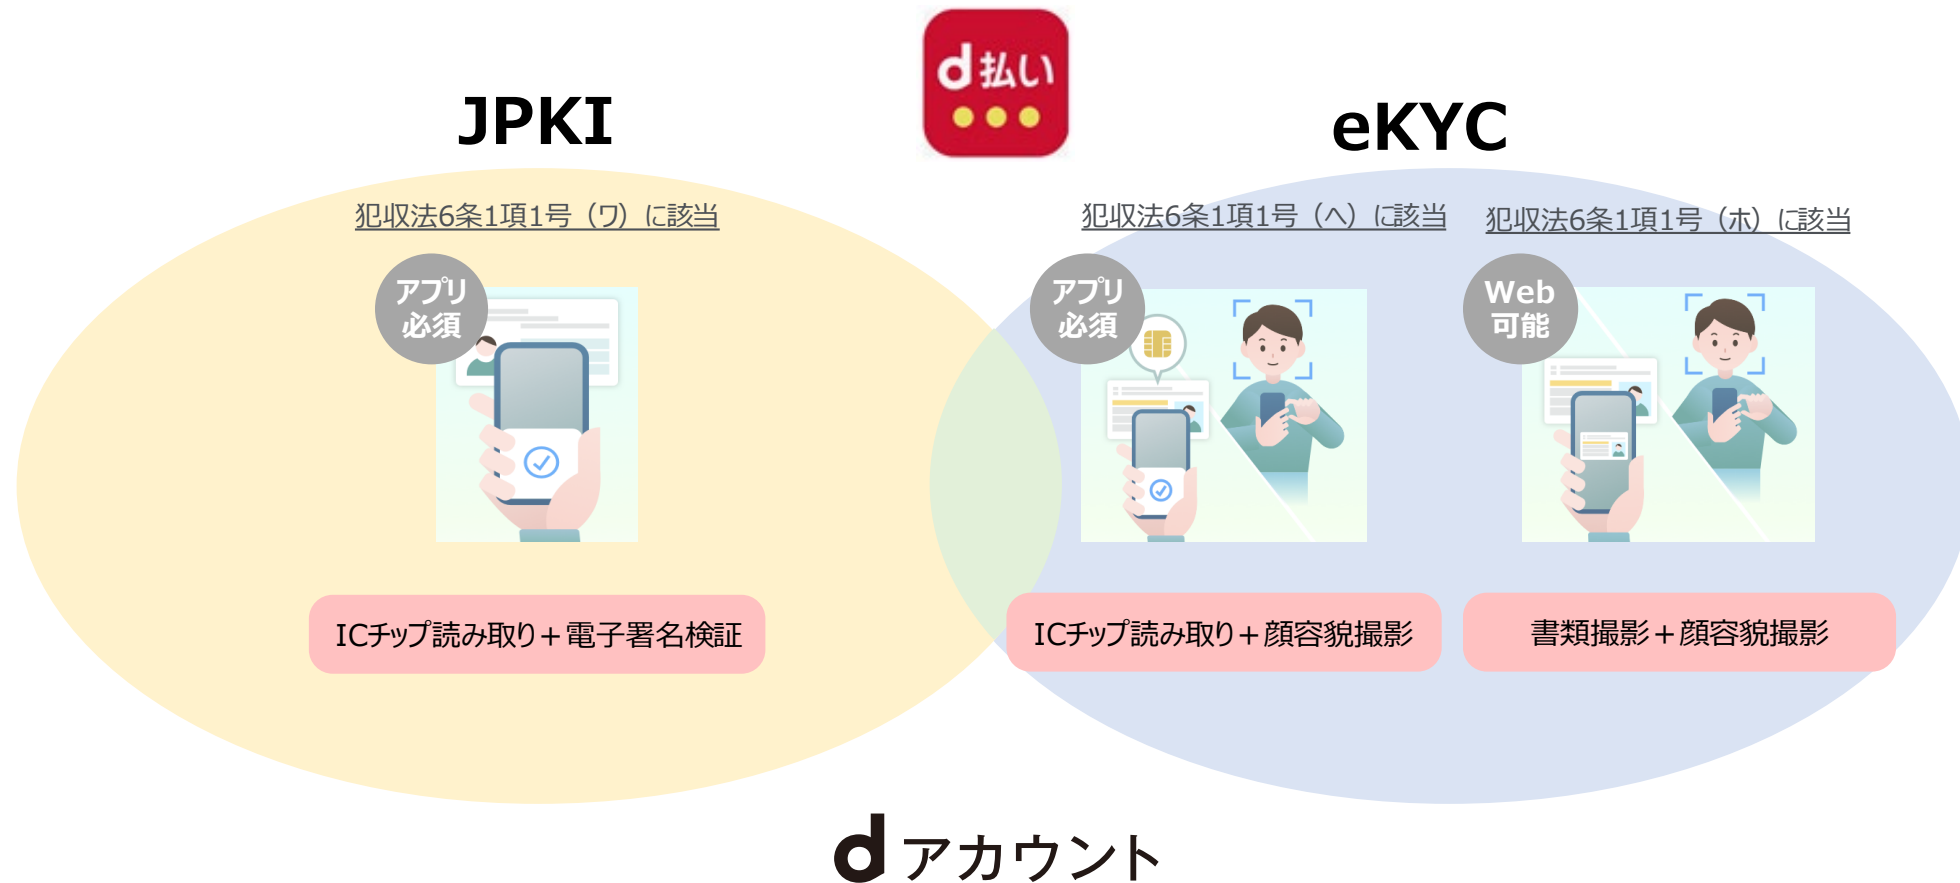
d払い

JPKI

eKYC

犯収法6条1項1号（ワ）に該当

アプリ必須

ICチップ読み取り＋電子署名検証

犯収法6条1項1号（へ）に該当

アプリ必須

ICチップ読み取り＋顔容貌撮影

犯収法6条1項1号（ホ）に該当

Web可能

書類撮影＋顔容貌撮影

d アカウント